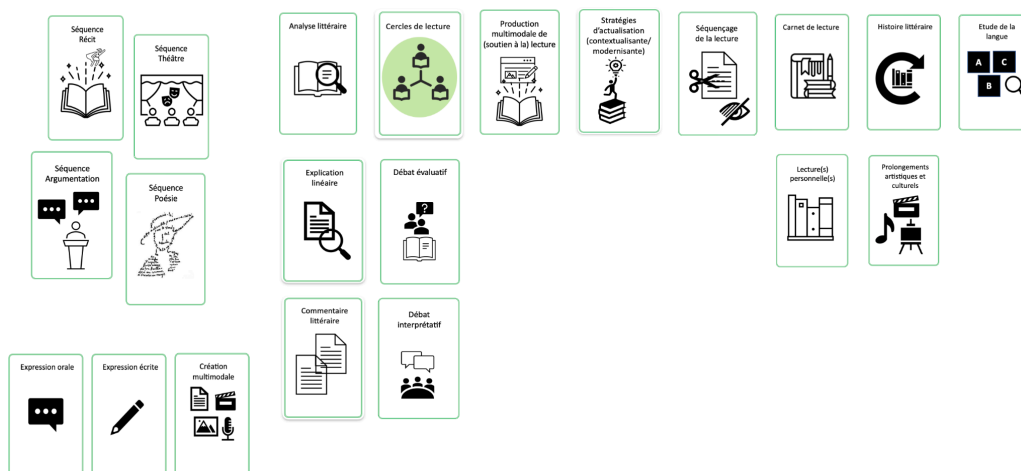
Séquence Récit

Séquence Théâtre

Séquence Argumentation

Séquence Poésie

Analyse littéraire

Cercles de lecture

Production multimodale de (soutien à la) lecture

Stratégies d'actualisation (contextualisante/ modernisante)

Séquençage de la lecture

Carnet de lecture

Histoire littéraire

Etude de la langue

A C B

Explication linéaire

Débat évaluatif

Lecture(s) personnelle(s)

Prolongements artistiques et culturels

Commentaire littéraire

Débat interprétatif

Expression orale

Expression écrite

Création multimodale